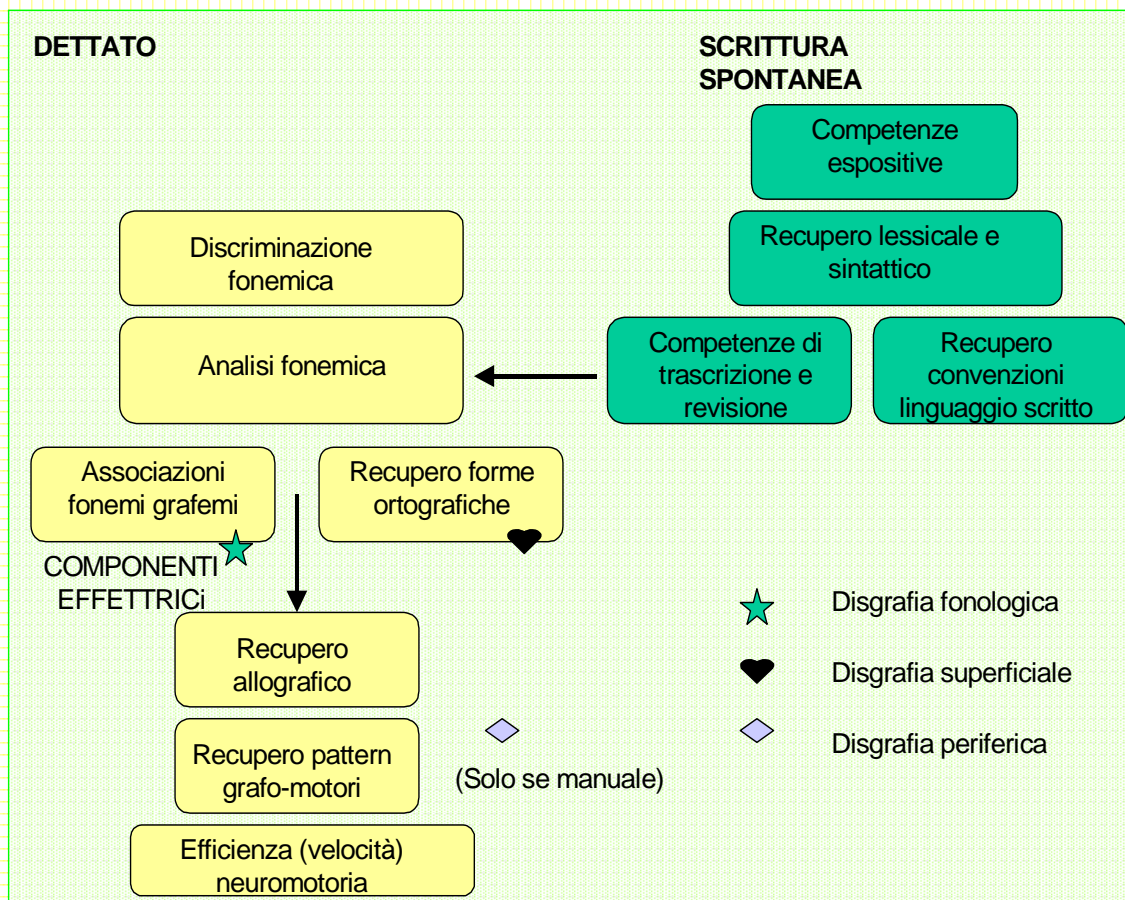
DETTATO

SCRITTURA SPONTANEA

Competenze espositive

Recupero lessicale e sintattico

Discriminazione fonemica

Analisi fonemica

Competenze di trascrizione e revisione

Recupero convenzioni linguaggio scritto

Associazioni fonemi grafemi

Recupero forme ortografiche

COMPONENTI EFFETTRICi

Recupero allografico

Recupero pattern grafo-motori

(Solo se manuale)

Efficienza (velocità) neuromotoria

Disgrafia fonologica

Disgrafia superficiale

Disgrafia periferica